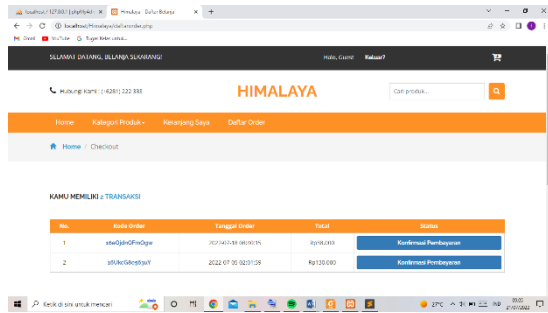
localhost / 127.0.0.1 | phpMyAd ×
Himalaya - Daftar Belanja ×
+
localhost/Himalaya/daftarorder.php
Gmail YouTube Tugas Kelas untuk...

SELAMAT DATANG, BELANJA SEKARANG!
Hallo, Guest Keluar?

Hubungi kami : (+6281) 222 333
HIMALAYA
Cari produk...

Home Kategori Produk Keranjang Saya Daftar Order

Home / Checkout

KAMU MEMILIKI 2 TRANSAKSI

| No. | Kode Order | Tanggal Order | Total | Status |
|---|---|---|---|---|
| 1 | stw0jdn0FmOgw | 2022-07-10 08:00:35 | Rp98.000 | Konfirmasi Pembayaran |
| 2 | s8UkcG6cg8quY | 2022-07-08 02:01:59 | Rp130.000 | Konfirmasi Pembayaran |

Ketik di sini untuk mencari
27°C IND 09:02 27/07/2022